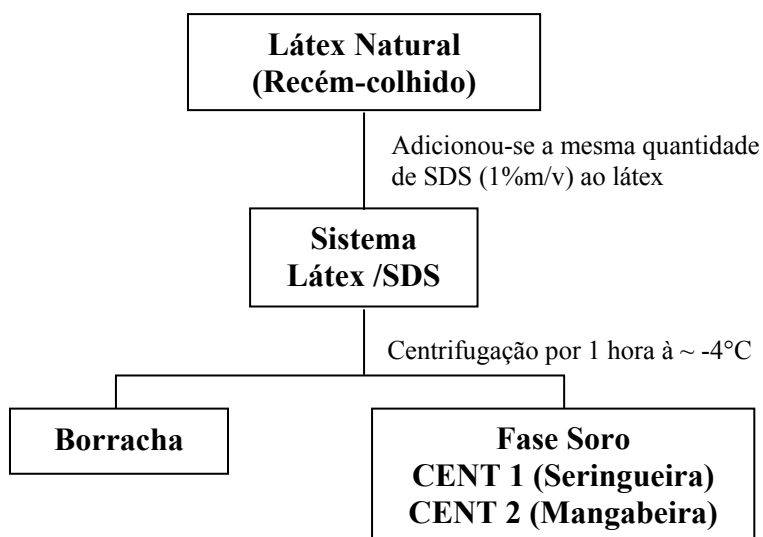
Látex Natural
(Recém-colhido)

Adicionou-se a mesma quantidade de SDS (1%m/v) ao látex

Sistema
Látex /SDS

Centrifugação por 1 hora à ~ -4°C

Borracha

Fase Soro
CENT 1 (Seringueira)
CENT 2 (Mangabeira)